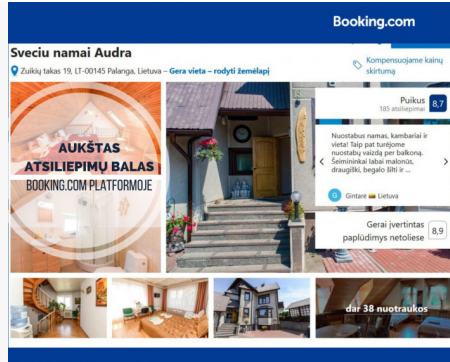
Booking.com

Sveciu namai Audra

Zuikių takas 19, LT-00145 Palanga, Lietuva – Gera vieta – rodyti žemėlapį

Kompensuojame kainų skirtumą

AUKŠTAS ATSILIEPIMŲ BALAS BOOKING.COM PLATFORMOJE

Puikus
185 atsiliepimai
8,7

Nuostabus namas, kambariai ir vieta! Taip pat turėjome nuostabų vaizdą per balkoną. Šeimininkai labai malonūs, draugiški, begalo šilti ir ...

G Gintarė Lietuva

Gerai įvertintas paplūdimys netoliese
8,9

dar 38 nuotraukos